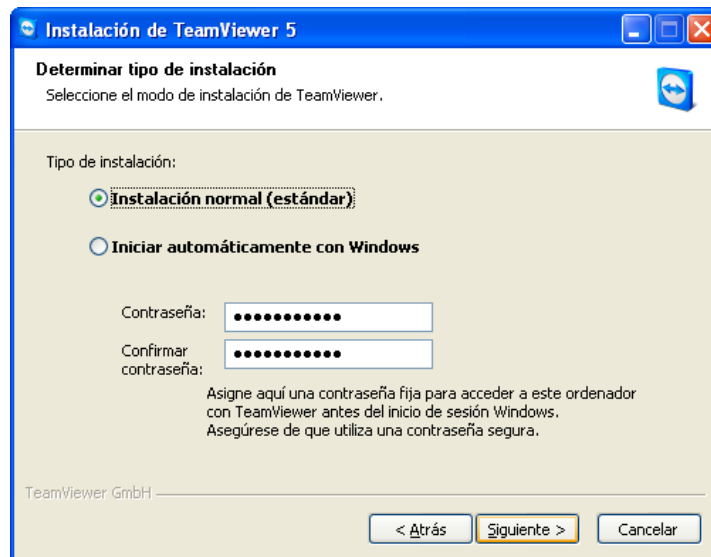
Instalación de TeamViewer 5

Determinar tipo de instalación
Seleccione el modo de instalación de TeamViewer.

Tipo de instalación:

Instalación normal (estándar)

Iniciar automáticamente con Windows

Contraseña: ●●●●●●●●●●●

Confirmar contraseña: ●●●●●●●●●●●

Asigne aquí una contraseña fija para acceder a este ordenador con TeamViewer antes del inicio de sesión Windows. Asegúrese de que utiliza una contraseña segura.

TeamViewer GmbH

< Atrás | Siguiente > | Cancelar